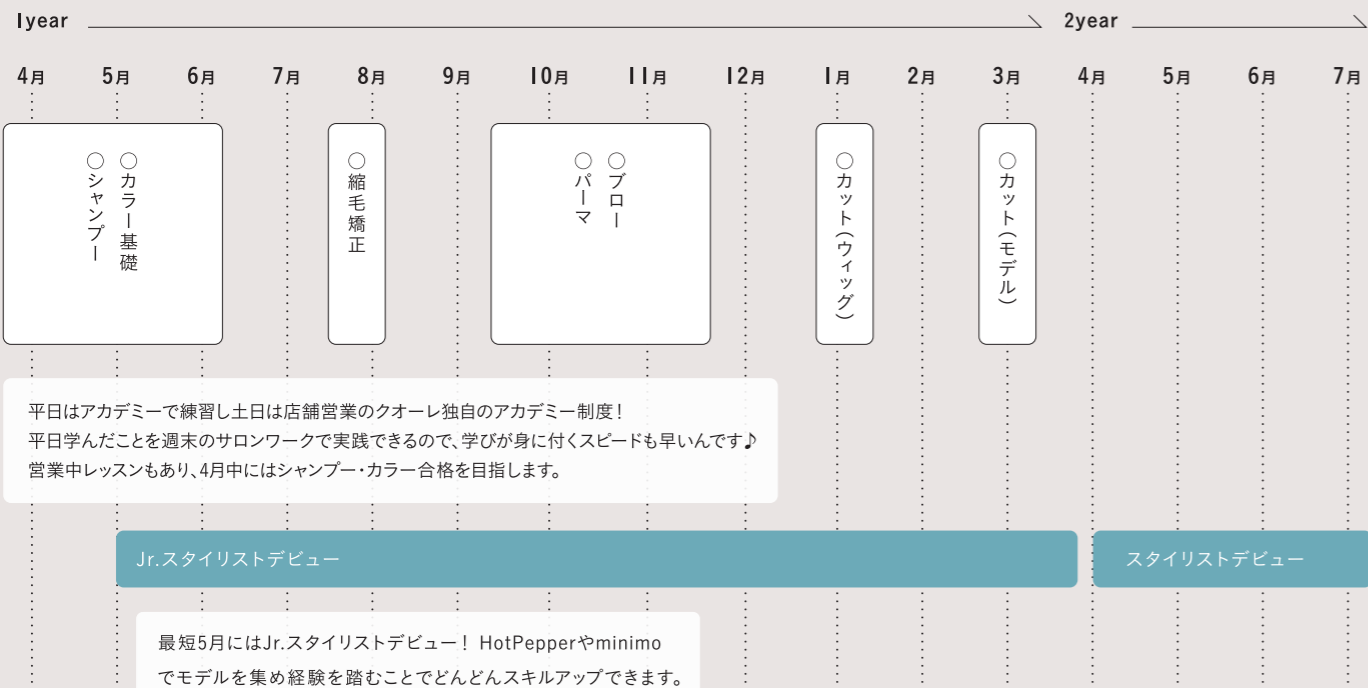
1year 2year

4月 5月 6月 7月 8月 9月 10月 11月 12月 1月 2月 3月 4月 5月 6月 7月

○カラー基礎
○シャンプー

○縮毛矯正

○ブロー
○パーマ

○カット(ウィッグ)

○カット(モデル)

平日はアカデミーで練習し土日は店舗営業のクオーレ独自のアカデミー制度！
平日学んだことを週末のサロンワークで実践できるので、学びが身に付くスピードも早いんです♪
営業中レッスンもあり、4月中にはシャンプー・カラー合格を目指します。

Jr.スタイリストデビュー

スタイリストデビュー

最短5月にはJr.スタイリストデビュー！ HotPepperやminimoでモデルを集め経験を踏むことでどんどんスキルアップできます。